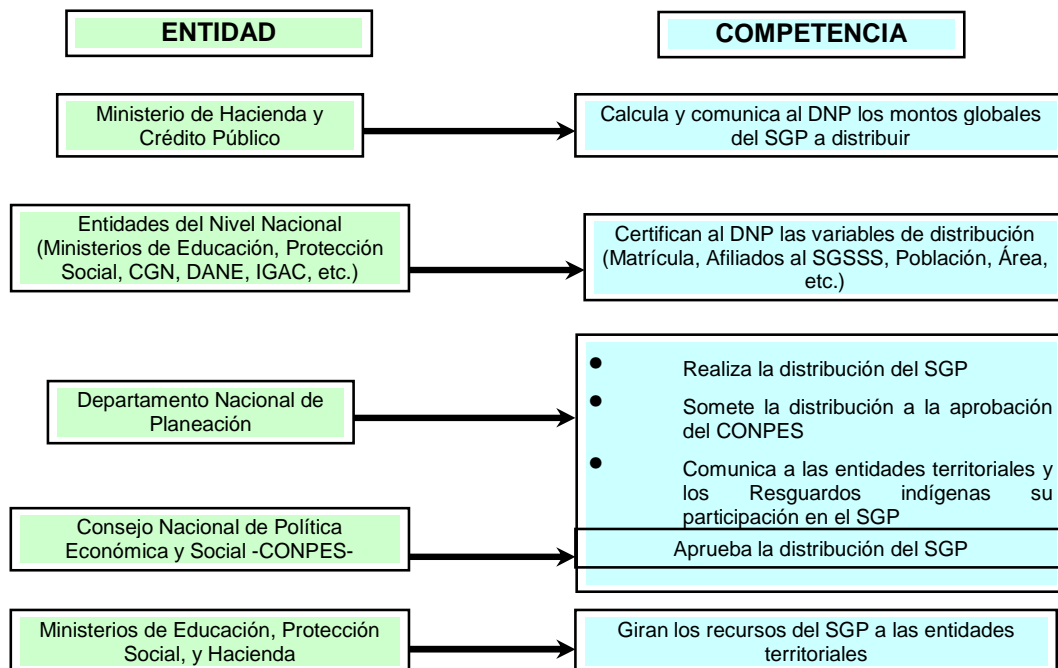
ENTIDAD

COMPETENCIA

Ministerio de Hacienda y Crédito Público

Calcula y comunica al DNP los montos globales del SGP a distribuir

Entidades del Nivel Nacional (Ministerios de Educación, Protección Social, CGN, DANE, IGAC, etc.)

Certifican al DNP las variables de distribución (Matrícula, Afiliados al SGSSS, Población, Área, etc.)

Departamento Nacional de Planeación

- Realiza la distribución del SGP
- Somete la distribución a la aprobación del CONPES
- Comunica a las entidades territoriales y los Resguardos indígenas su participación en el SGP

Consejo Nacional de Política Económica y Social -CONPES-

Aprueba la distribución del SGP

Ministerios de Educación, Protección Social, y Hacienda

Giran los recursos del SGP a las entidades territoriales